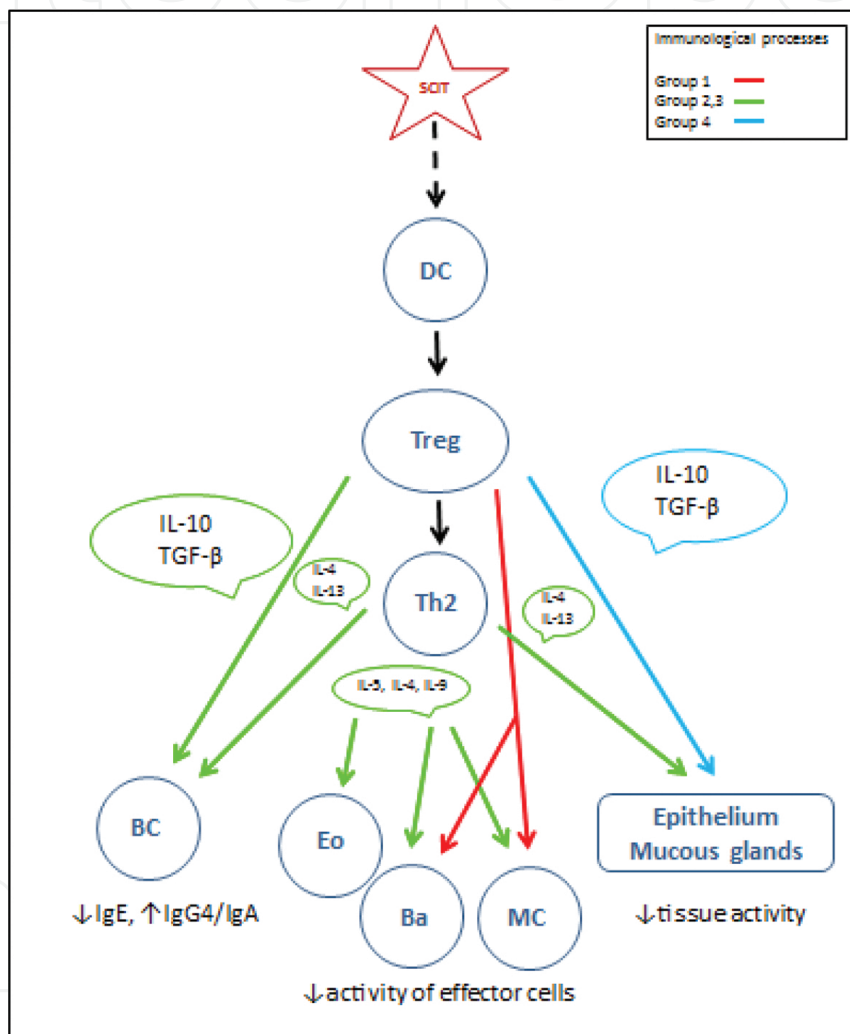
Immunological processes

Group 1
Group 2,3
Group 4

SCIT

DC

Treg

IL-10
TGF-β

IL-10
TGF-β

IL-4
IL-13

Th2

IL-4
IL-13

IL-5, IL-4, IL-9

BC

Eo

Ba

MC

Epithelium
Mucous glands

↓IgE, ↑IgG4/IgA

↓activity of effector cells

↓tissue activity